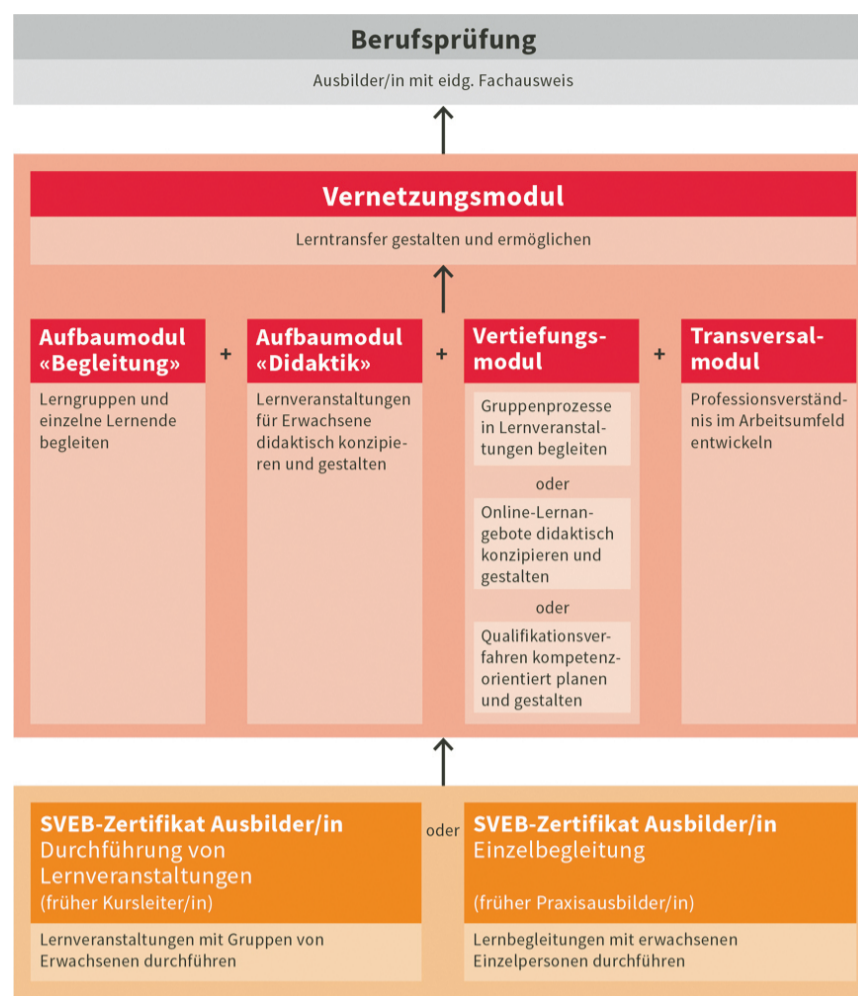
Berufsprüfung

Ausbilder/in mit eidg. Fachausweis

Vernetzungsmodul

Lerntransfer gestalten und ermöglichen

Aufbaumodul «Begleitung»

Lerngruppen und einzelne Lernende begleiten

+

Aufbaumodul «Didaktik»

Lernveranstaltungen für Erwachsene didaktisch konzipieren und gestalten

+

Vertiefungsmodul

Gruppenprozesse in Lernveranstaltungen begleiten

oder

Online-Lernangebote didaktisch konzipieren und gestalten

oder

Qualifikationsverfahren kompetenzorientiert planen und gestalten

+

Transversalmodul

Professionsverständnis im Arbeitsumfeld entwickeln

SVEB-Zertifikat Ausbilder/in
Durchführung von Lernveranstaltungen
(früher Kursleiter/in)

Lernveranstaltungen mit Gruppen von Erwachsenen durchführen

oder

SVEB-Zertifikat Ausbilder/in
Einzelbegleitung
(früher Praxisausbilder/in)

Lernbegleitungen mit erwachsenen Einzelpersonen durchführen